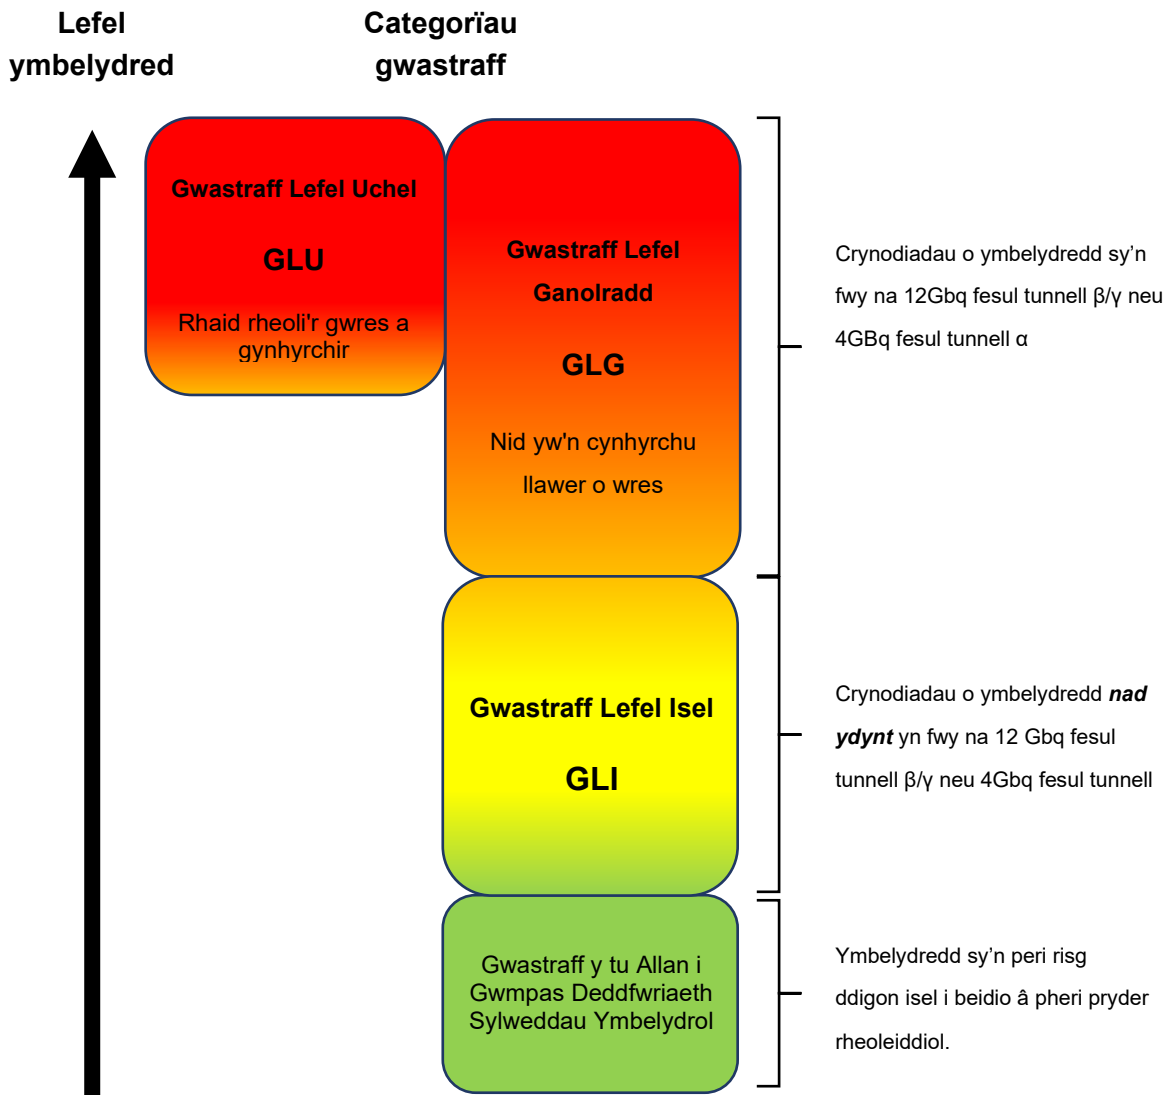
Lefel ymbelydred

Categorïau gwastraff

Gwastraff Lefel Uchel

GLU

Rhaid rheoli'r gwres a gynhyrchir

Gwastraff Lefel Ganolradd

GLG

Nid yw'n cynhyrchu llawer o wres

Crynodiadau o ymbelydredd sy'n fwy na 12Gbq fesul tunnell β/γ neu 4GBq fesul tunnell α

Gwastraff Lefel Isel

GLI

Crynodiadau o ymbelydredd ***nad ydynt*** yn fwy na 12 Gbq fesul tunnell β/γ neu 4Gbq fesul tunnell

Gwastraff y tu Allan i Gwmpas Deddfwriaeth Sylweddau Ymbelydrol

Ymbelydredd sy'n peri risg ddigon isel i beidio â pheri pryder rheoleiddiol.